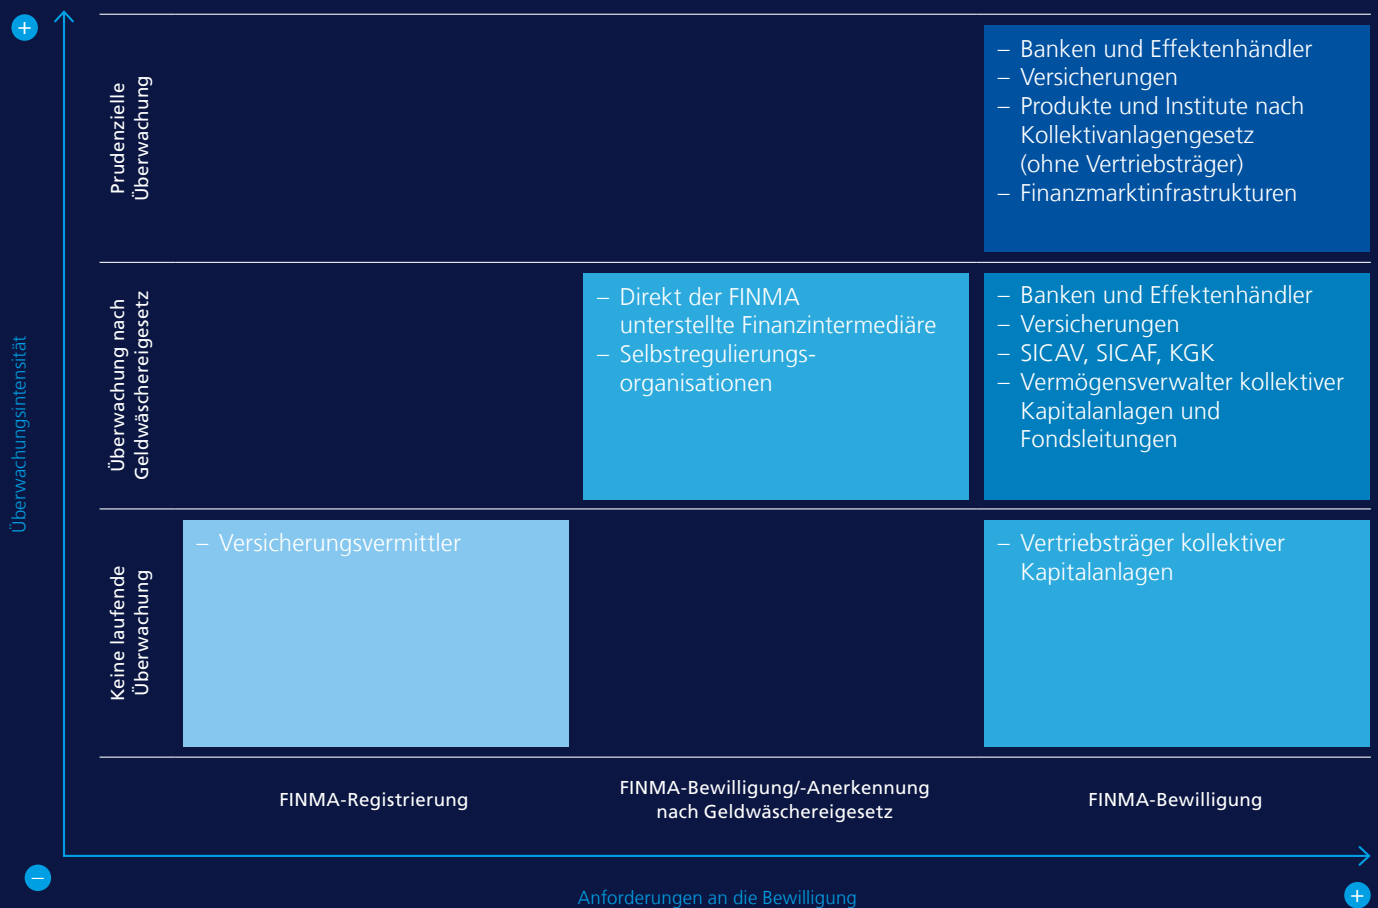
+

Überwachungsintensität

Prudenzielle Überwachung

– Banken und Effektenhändler
– Versicherungen
– Produkte und Institute nach Kollektivanlagengesetz (ohne Vertriebsträger)
– Finanzmarktinfrastrukturen

Überwachung nach Geldwäschereigesetz

– Direkt der FINMA unterstellte Finanzintermediäre
– Selbstregulierungsorganisationen

– Banken und Effektenhändler
– Versicherungen
– SICAV, SICAF, KGK
– Vermögensverwalter kollektiver Kapitalanlagen und Fondsleitungen

Keine laufende Überwachung

– Versicherungsvermittler

– Vertriebsträger kollektiver Kapitalanlagen

FINMA-Registrierung

FINMA-Bewilligung/-Anerkennung nach Geldwäschereigesetz

FINMA-Bewilligung

–

Anforderungen an die Bewilligung

+